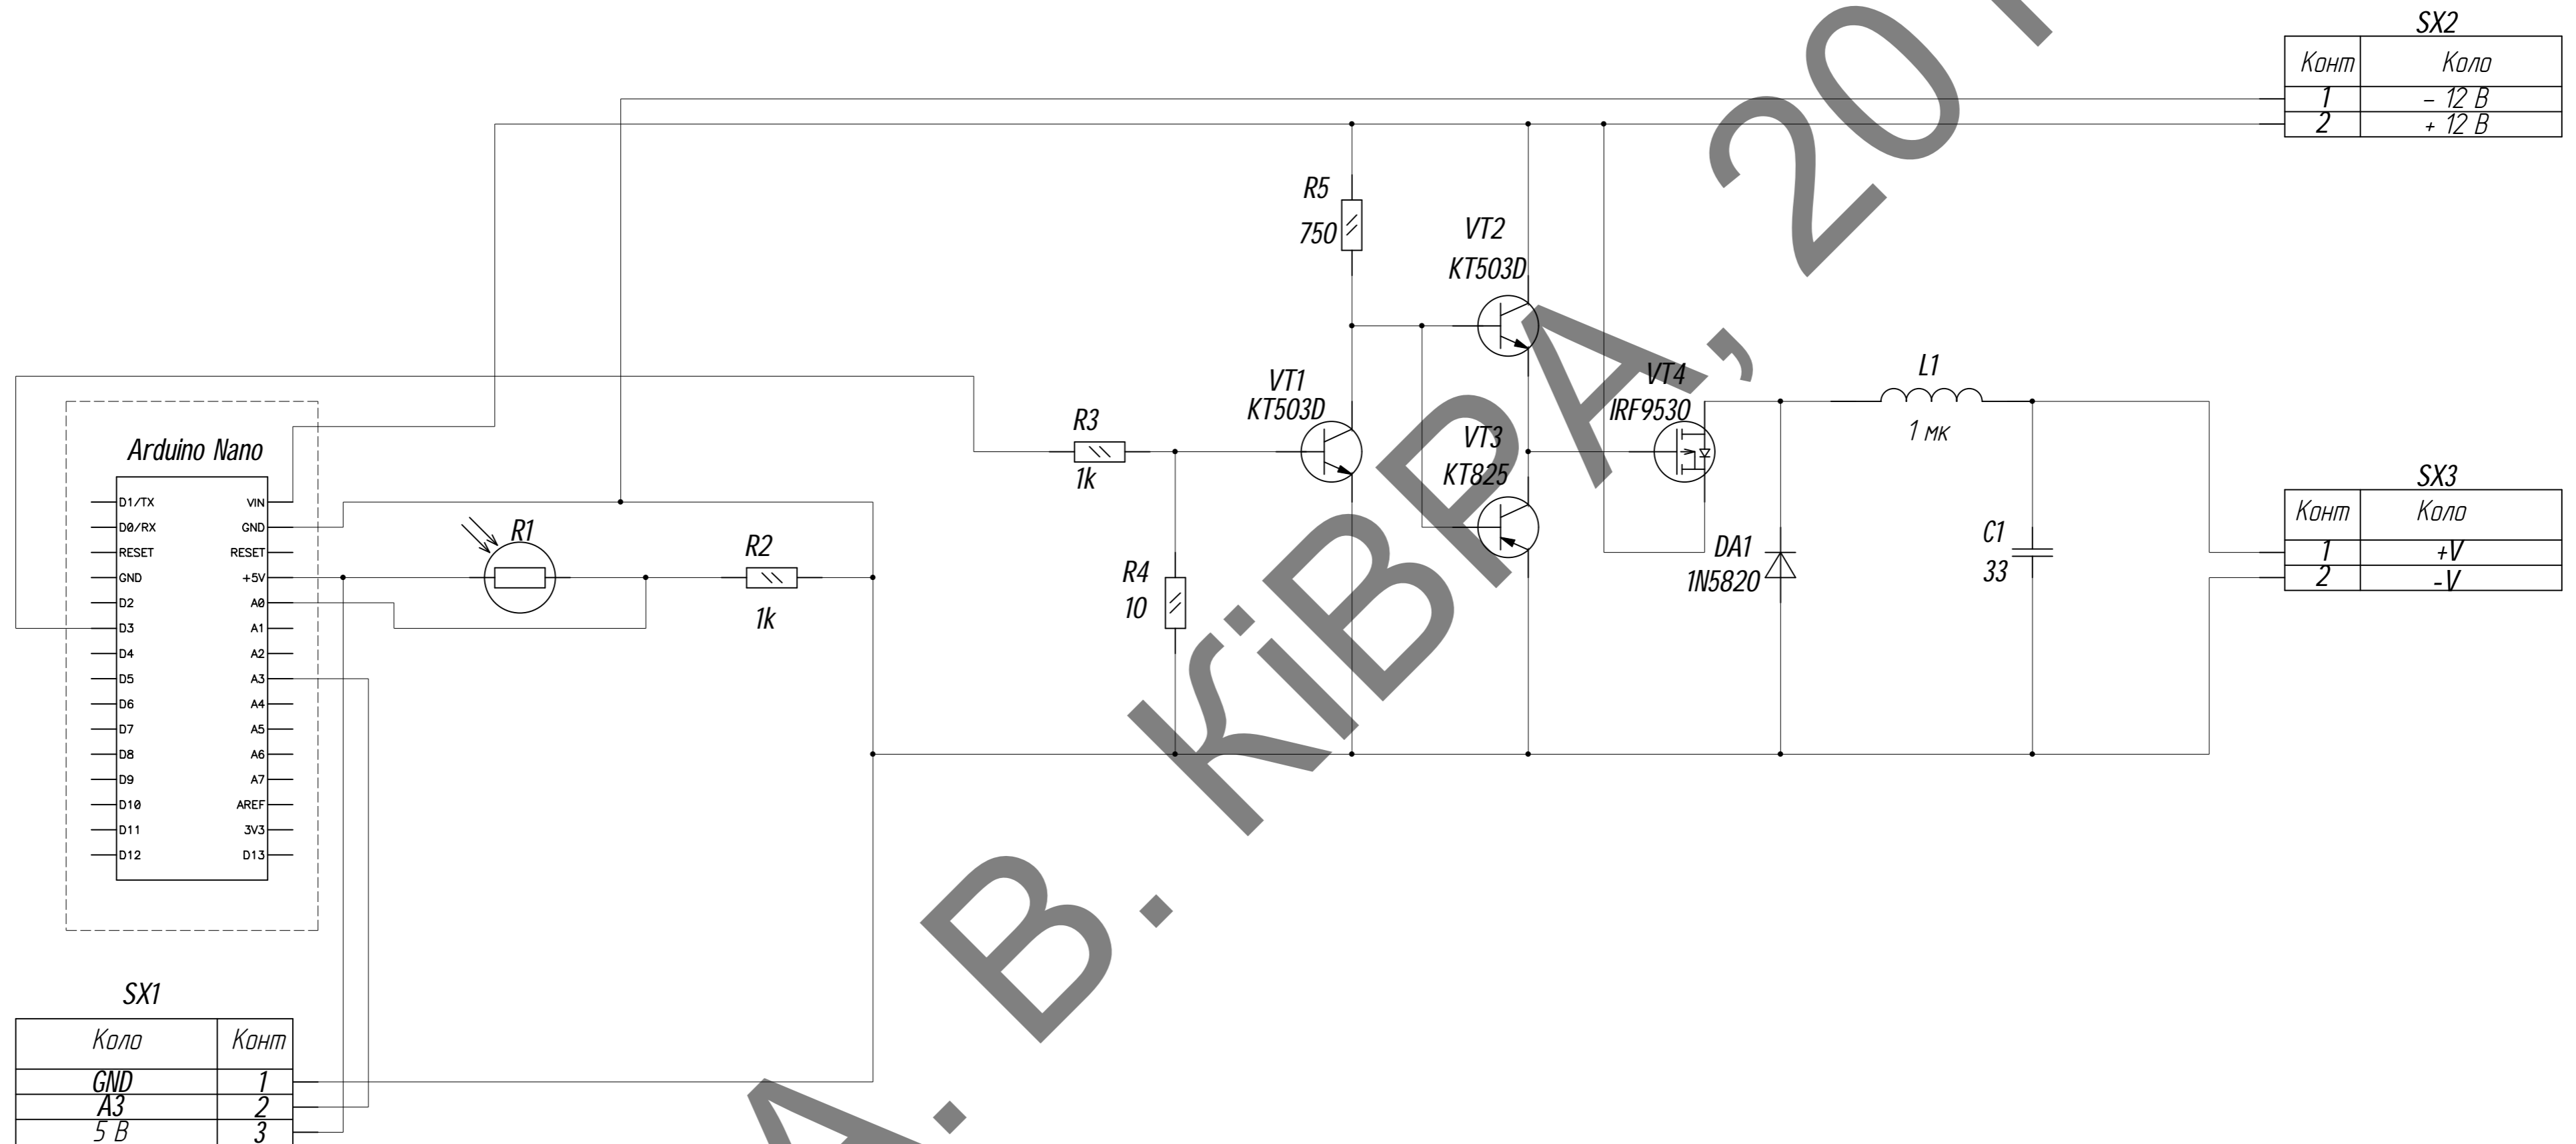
SX2

| Конт | Коло |
|---|---|
| 1 | – 12 В |
| 2 | + 12 В |

R5
750

VT2
KT503D

VT1
KT503D

R3
1k

VT3
KT825

VT4
IRF9530

L1
1 мк

Arduino Nano

D1/TX
D0/RX
RESET
GND
D2
D3
D4
D5
D6
D7
D8
D9
D10
D11
D12

VIN
GND
RESET
+5V
A0
A1
A2
A3
A4
A5
A6
A7
AREF
3V3
D13

R1

R2
1k

R4
10

DA1
1N5820

C1
33

SX3

| Конт | Коло |
|---|---|
| 1 | +V |
| 2 | -V |

SX1

| Коло | Конт |
|---|---|
| GND | 1 |
| A3 | 2 |
| 5 В | 3 |

А. В. КіВРА, 20